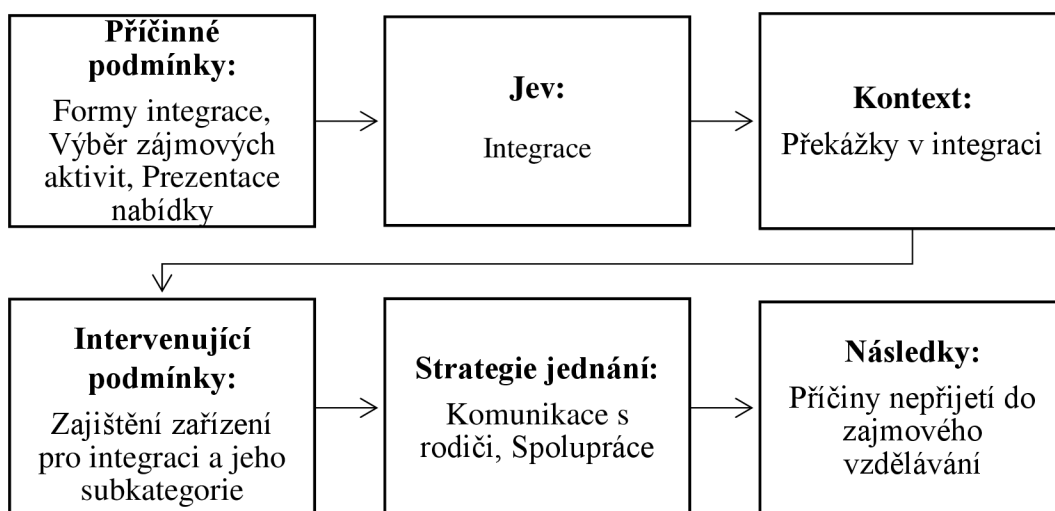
**Příčinné podmínky:**
Formy integrace, Výběr zájmových aktivit, Prezentace nabídky

**Jev:**
Integrace

**Kontext:**
Překážky v integraci

**Intervenující podmínky:**
Zajištění zařízení pro integraci a jeho subkategorie

**Strategie jednání:**
Komunikace s rodiči, Spolupráce

**Následky:**
Příčiny nepřijetí do zajmového vzdělávání